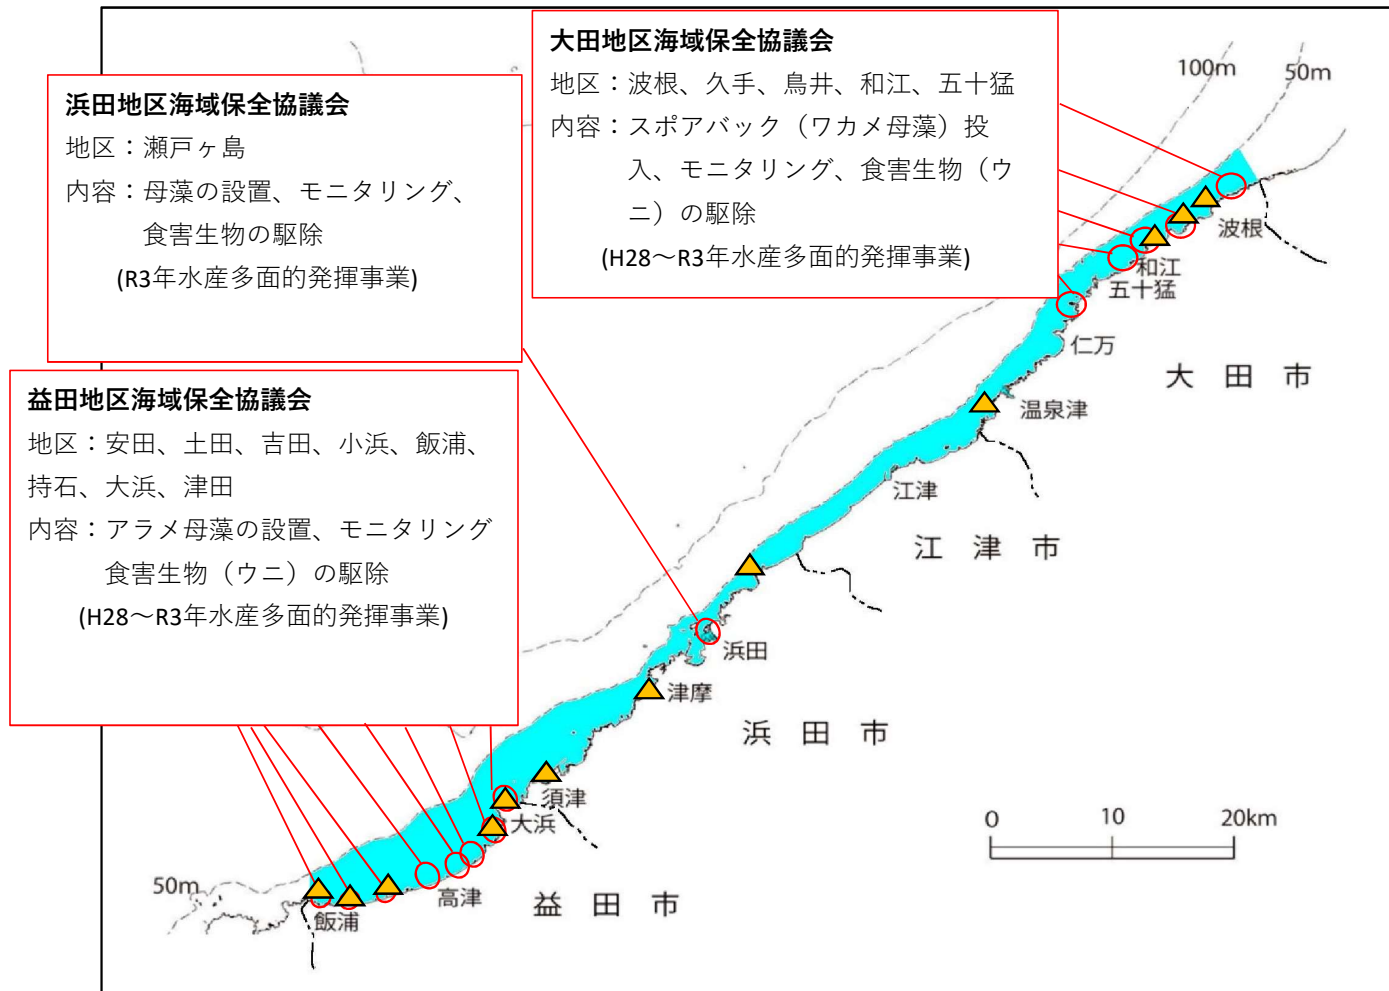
大田地区海域保全協議会
地区：波根、久手、鳥井、和江、五十猛
内容：スポアバック（ワカメ母藻）投入、モニタリング、食害生物（ウニ）の駆除
(H28～R3年水産多面的発揮事業)

浜田地区海域保全協議会
地区：瀬戸ヶ島
内容：母藻の設置、モニタリング、食害生物の駆除
(R3年水産多面的発揮事業)

益田地区海域保全協議会
地区：安田、土田、吉田、小浜、飯浦、持石、大浜、津田
内容：アラメ母藻の設置、モニタリング食害生物（ウニ）の駆除
(H28～R3年水産多面的発揮事業)

100m
50m
波根
和江
五十猛
仁万
大 田 市
温泉津
江津
江 津 市
浜田
津摩
浜 田 市
須津
大浜
50m
飯浦
高津
益 田 市
0
10
20km